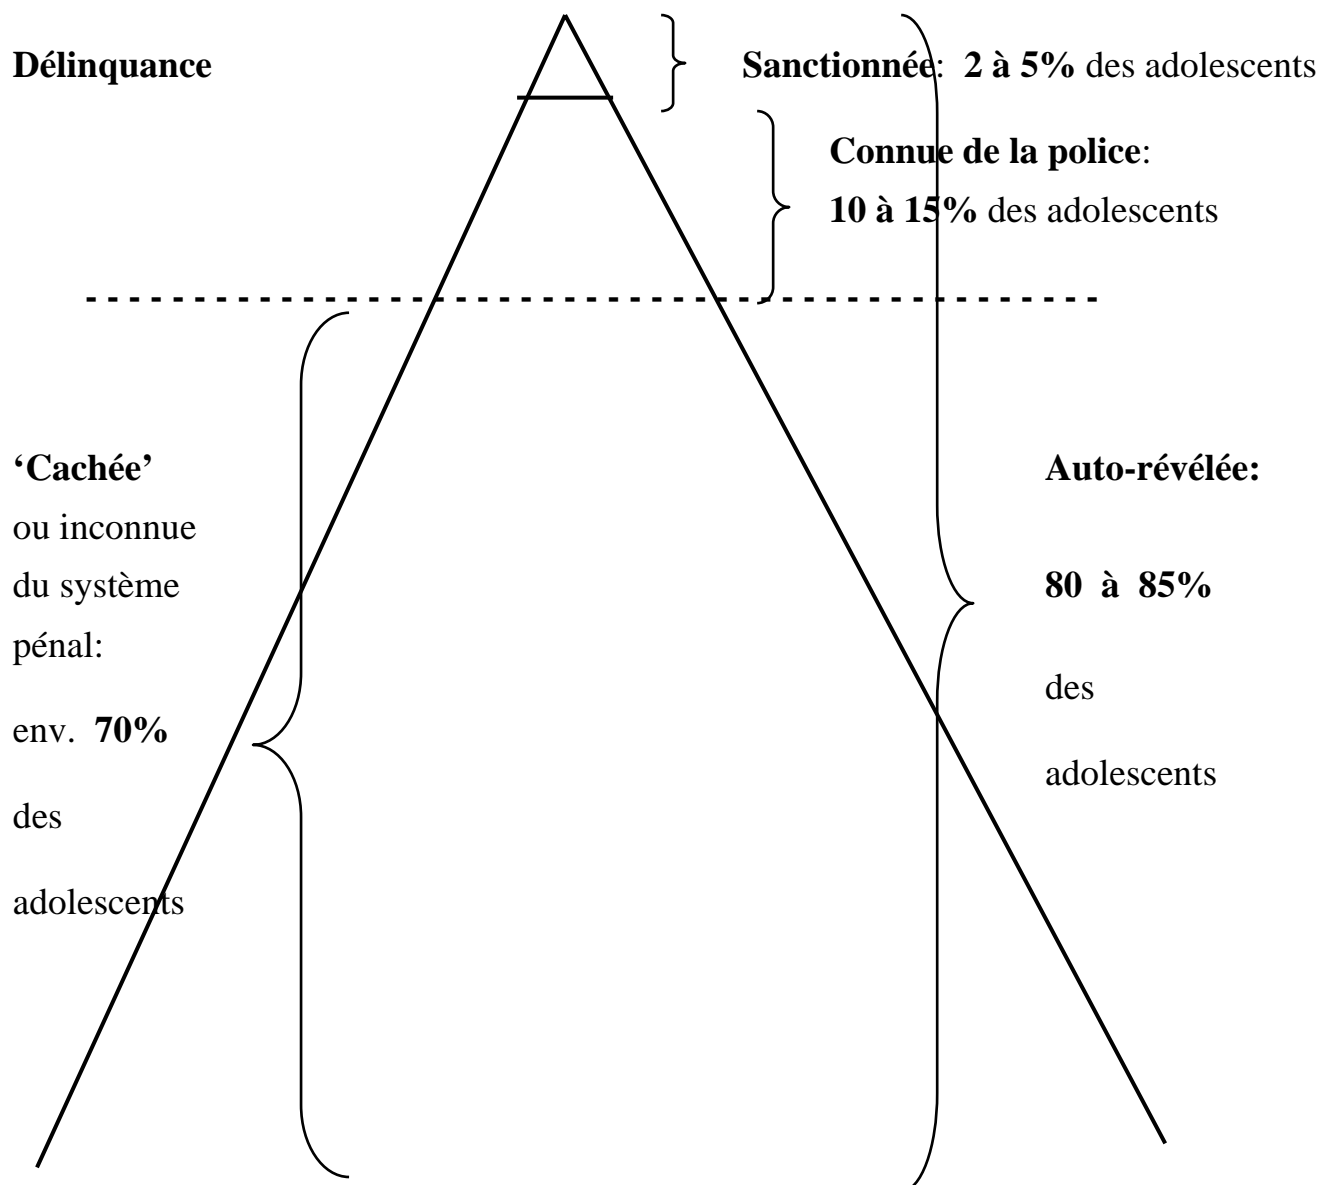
Délinquance

Sanctionnée: 2 à 5% des adolescents

Connue de la police:
10 à 15% des adolescents

'Cachée'
ou inconnue
du système
pénal:

env. 70%

des

adolescents

Auto-révélée:

80 à 85%

des

adolescents